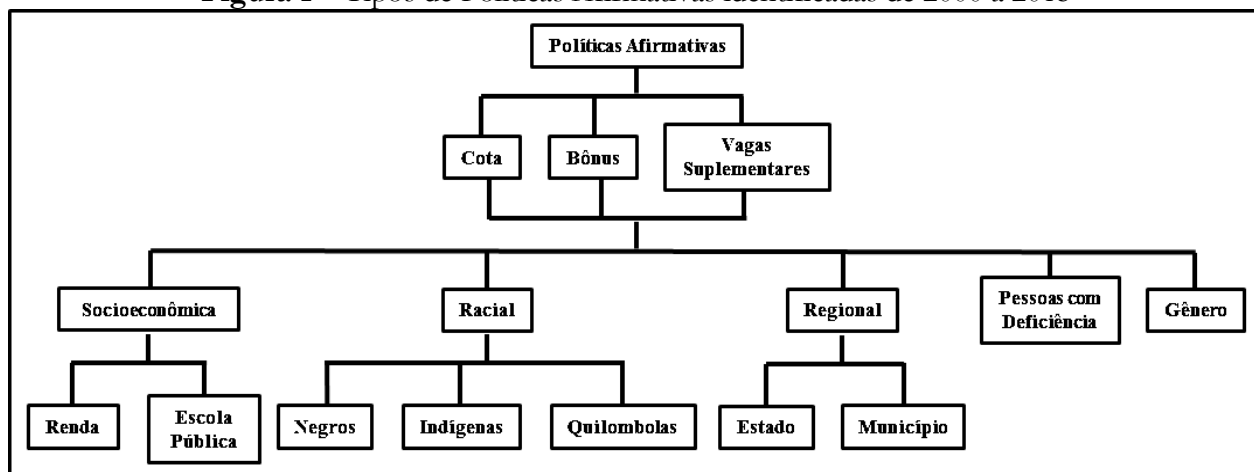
Figura 1 – Tipos de Políticas Afirmativas Identificadas de 2000 a 2018

Políticas Afirmativas

Cota

Bônus

Vagas Suplementares

Socioeconômica

Racial

Regional

Pessoas com Deficiência

Gênero

Renda

Escola Pública

Negros

Indígenas

Quilombolas

Estado

Município